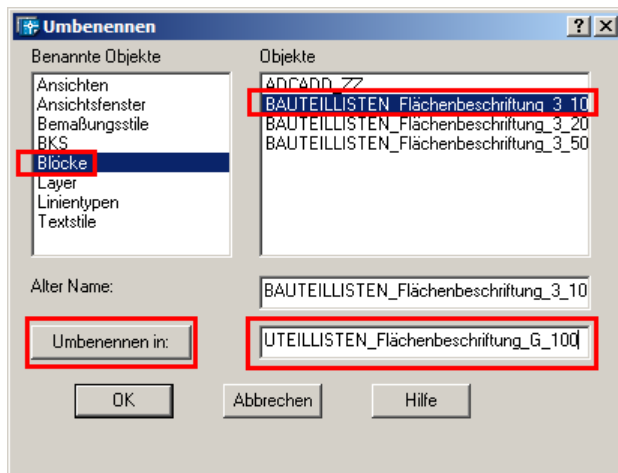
Umbenennen

?
X

Benannte Objekte

Ansichten
Ansichtsfenster
Bemaßungsstile
BKS
Blöcke
Layer
Linientypen
Textstile

Objekte

ADCADD_ZZ
BAUTEILLISTEN_Flächenbeschriftung_3_10
BAUTEILLISTEN_Flächenbeschriftung_3_20
BAUTEILLISTEN_Flächenbeschriftung_3_50

Alter Name:

BAUTEILLISTEN_Flächenbeschriftung_3_10

Umbenennen in:

UTEILLISTEN_Flächenbeschriftung_G_100

OK

Abbrechen

Hilfe